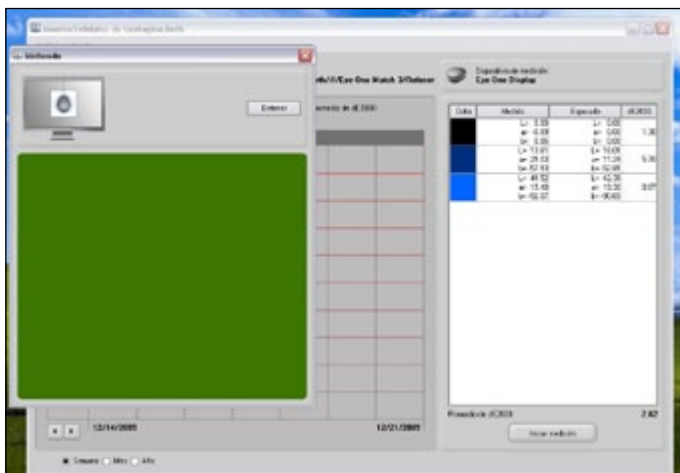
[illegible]

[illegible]

Entrar

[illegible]/Eye One Match 3/Release

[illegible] de dE2000

Dispositivo de medición
Eye One Display

| Color | Medido | Esperado | dE2000 |
|---|---|---|---|
| | L= 0.00 a= 0.00 b= 0.00 | L= 0.00 a= 0.00 b= 0.00 | 1.30 |
| | L= 13.01 a= 29.03 b= 57.10 | L= 10.05 a= 11.20 b= 52.00 | 5.30 |
| | L= 49.12 a= 13.40 b= 92.07 | L= 42.30 a= 15.30 b= 90.60 | 0.07 |

Promedio de dE2000 2.82

Iniciar medición

12/14/2005 12/21/2005

Semana Mes Año